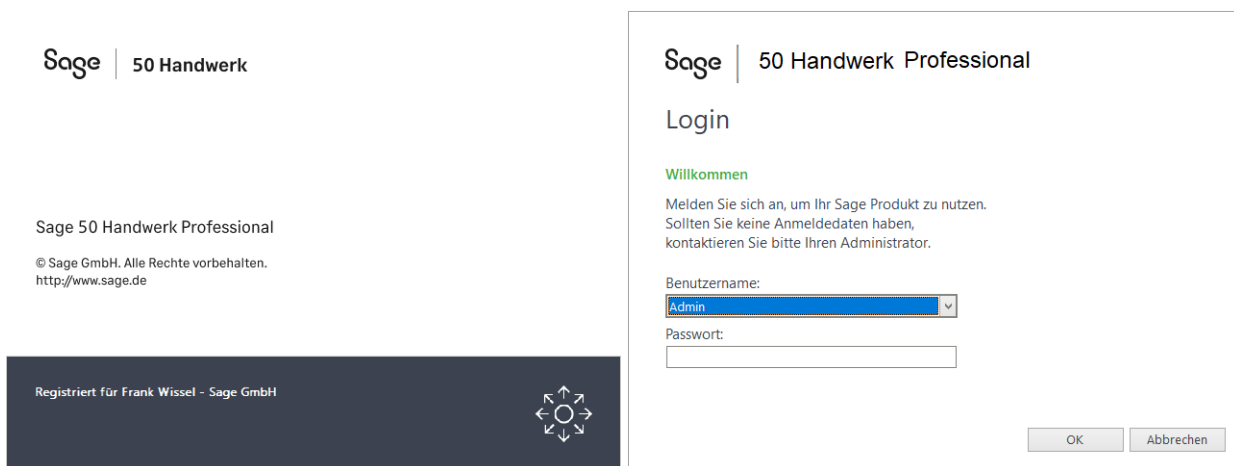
Sage | 50 Handwerk

Sage 50 Handwerk Professional

© Sage GmbH. Alle Rechte vorbehalten.
http://www.sage.de

Registriert für Frank Wissel - Sage GmbH

Sage | 50 Handwerk Professional

Login

Willkommen

Melden Sie sich an, um Ihr Sage Produkt zu nutzen.
Sollten Sie keine Anmeldedaten haben,
kontaktieren Sie bitte Ihren Administrator.

Benutzername:
Admin

Passwort:

OK

Abbrechen